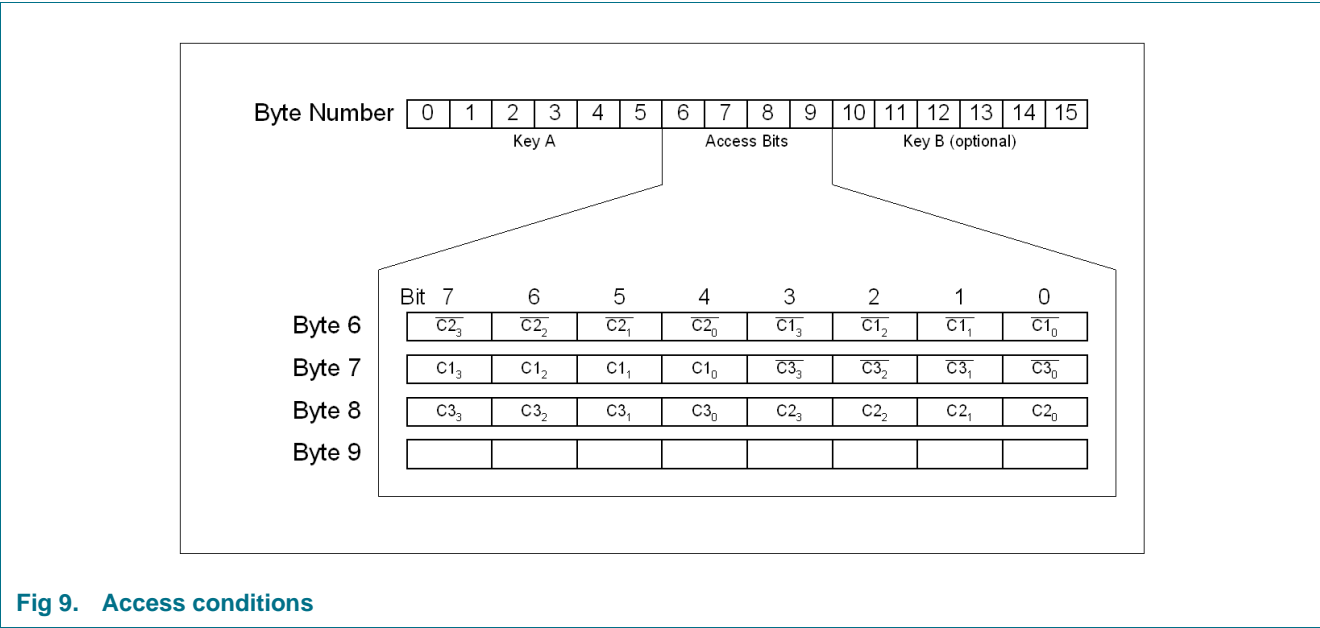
Byte Number

| 0 | 1 | 2 | 3 | 4 | 5 | 6 | 7 | 8 | 9 | 10 | 11 | 12 | 13 | 14 | 15 |
|---|---|---|---|---|---|---|---|---|---|---|---|---|---|---|---|

Key A Access Bits Key B (optional)

| Bit | 7 | 6 | 5 | 4 | 3 | 2 | 1 | 0 |
|---|---|---|---|---|---|---|---|---|
| Byte 6 | $\overline{C2_3}$ | $\overline{C2_2}$ | $\overline{C2_1}$ | $\overline{C2_0}$ | $\overline{C1_3}$ | $\overline{C1_2}$ | $\overline{C1_1}$ | $\overline{C1_0}$ |
| Byte 7 | $C1_3$ | $C1_2$ | $C1_1$ | $C1_0$ | $\overline{C3_3}$ | $\overline{C3_2}$ | $\overline{C3_1}$ | $\overline{C3_0}$ |
| Byte 8 | $C3_3$ | $C3_2$ | $C3_1$ | $C3_0$ | $C2_3$ | $C2_2$ | $C2_1$ | $C2_0$ |
| Byte 9 | | | | | | | | |

Fig 9. Access conditions